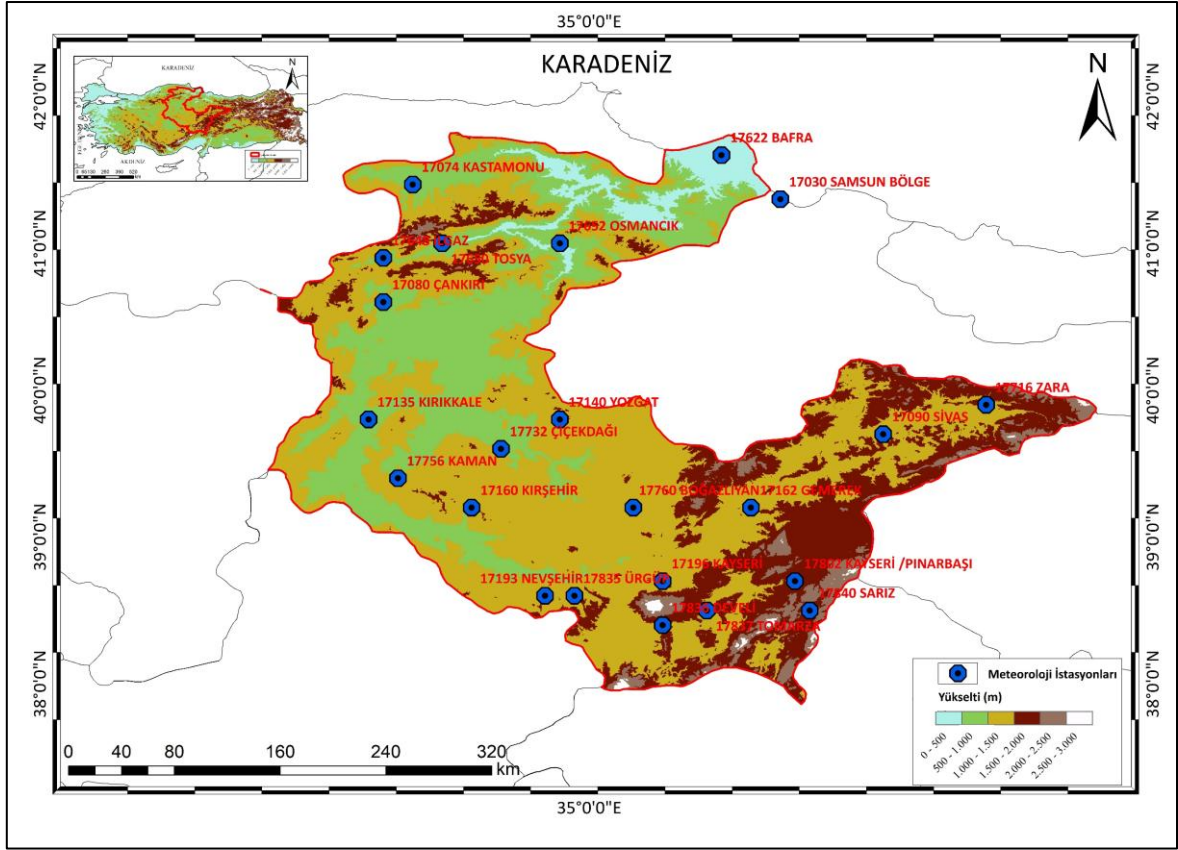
35°0'0"E

KARADENİZ

N

KARADENİZ

AKDENİZ

0 40 80 160 240 320 km

42°0'0"N
41°0'0"N
40°0'0"N
39°0'0"N
38°0'0"N

42°0'0"N
41°0'0"N
40°0'0"N
39°0'0"N
38°0'0"N

17622 BAFRA
17074 KASTAMONU
17030 SAMSUN BÖLGE
17082 OSMANCIK
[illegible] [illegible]AZ
17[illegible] TOSYA
17080 ÇANKIRI
17135 KIRIKKALE
17140 YOZGAT
17732 ÇİÇEKDAĞI
17716 ZARA
17090 SİVAS
17756 KAMAN
17160 KIRŞEHİR
17760 BOĞAZLIYAN
17162 G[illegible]
17193 NEVŞEHİR
17835 ÜRGÜP
17196 KAYSERİ
178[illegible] KAYSERİ /PINARBAŞI
178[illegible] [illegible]
17840 SARIZ
178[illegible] TOMARZA

Meteoroloji İstasyonları
Yükselti (m)
0 - 500
500 - 1.000
1.000 - 1.500
1.500 - 2.000
2.000 - 2.500
2.500 - 3.000

0 40 80 160 240 320 km

35°0'0"E